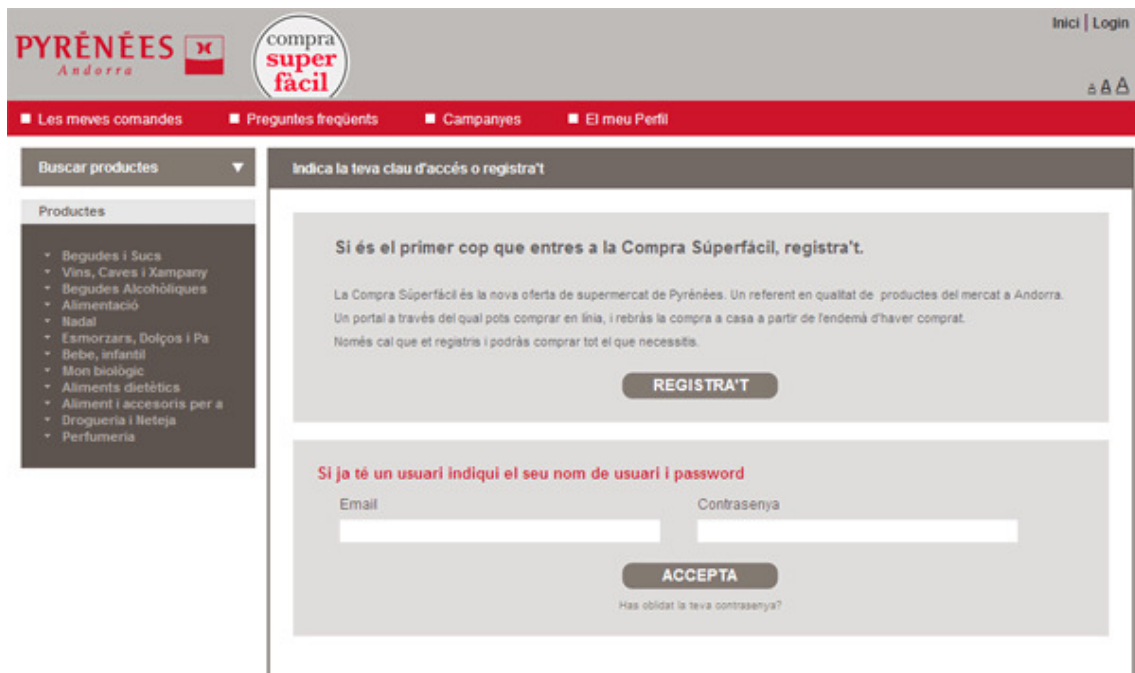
PYRÉNÉES Andorra

compra super fàcil

Inici | Login

A A A

Les meves comandes
Preguntes freqüents
Campanyes
El meu Perfil

Buscar productes

Productes

Begudes i Sucs
Vins, Caves i Xampany
Begudes Alcohòliques
Alimentació
Nadal
Esmorzars, Dolços i Pa
Bebe, infantil
Mon biològic
Aliments dietètics
Aliment i accesoris per a
Drogueria i Neteja
Perfumeria

Indica la teva clau d'accés o registra't

Si és el primer cop que entres a la Compra Súperfàcil, registra't.

La Compra Súperfàcil és la nova oferta de supermercat de Pyrénées. Un referent en qualitat de productes del mercat a Andorra. Un portal a través del qual pots comprar en línia, i rebràs la compra a casa a partir de l'endemà d'haver comprat. Només cal que et registris i podràs comprar tot el que necessitis.

REGISTRA'T

Si ja té un usuari indiqui el seu nom de usuari i password

Email

Contrasenya

ACCEPTA

Has oblidat la teva contrasenya?